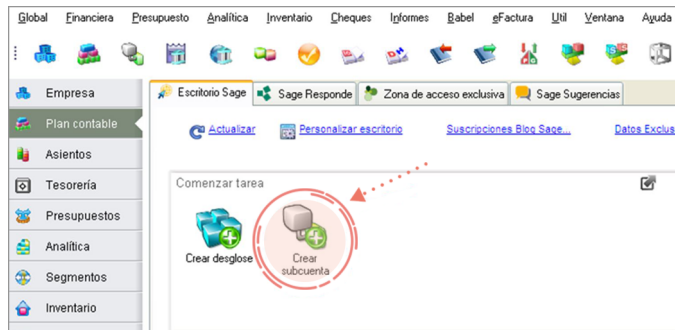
Global Financiera Presupuesto Analítica Inventario Cheques Informes Babel eFactura Util Ventana Ayuda

Empresa
Plan contable
Asientos
Tesorería
Presupuestos
Analítica
Segmentos
Inventario

Escritorio Sage | Sage Responde | Zona de acceso exclusiva | Sage Sugerencias

Actualizar Personalizar escritorio Suscripciones Blog Sage... Datos Exclus

Comenzar tarea

Crear desglose
Crear subcuenta